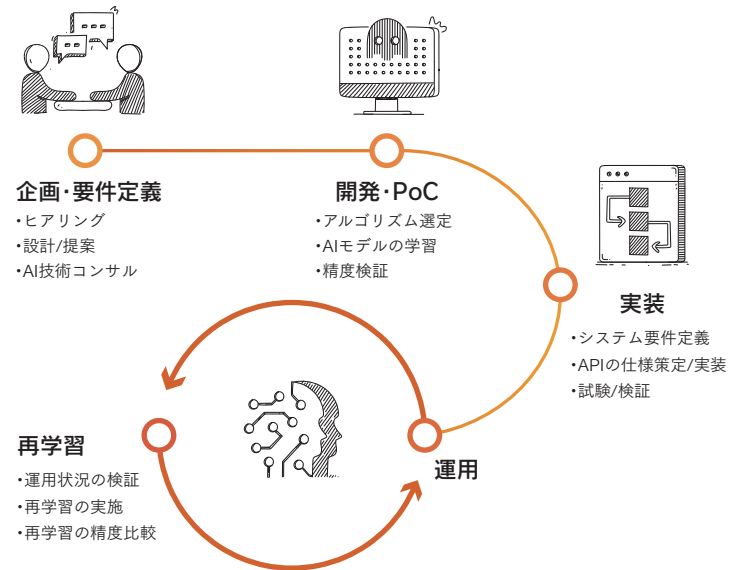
企画・要件定義
・ヒアリング
・設計/提案
・AI技術コンサル

開発・PoC
・アルゴリズム選定
・AIモデルの学習
・精度検証

実装
・システム要件定義
・APIの仕様策定/実装
・試験/検証

再学習
・運用状況の検証
・再学習の実施
・再学習の精度比較

運用